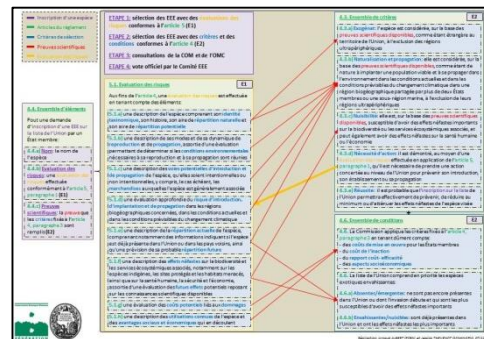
Inscription d'une espèce
Articles du règlement
Critères de sélection
Preuves scientifiques

ETAPE 1: sélection des EEE avec des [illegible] conformes à l'Article 5 (E1)

ETAPE 2: sélection des EEE avec des critères et des conditions conformes à l'Article 4 (E2)

ETAPE 3: consultations de la COM et de l'OMC

ETAPE 4: vote officiel par le Comité EEE

E.1 Evaluation des risques
E1

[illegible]

E.2 Ensemble de critères
E2

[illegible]

E.3 Ensemble de conditions
E3

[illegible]

6.4 Ensemble d'éléments

Pour une demande d'inscription d'une EEE sur la liste de l'Union par un état membre:

6.4.1 Nom. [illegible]
6.4.2 Evaluation des risques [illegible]
6.4.3 Preuves scientifiques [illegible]

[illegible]